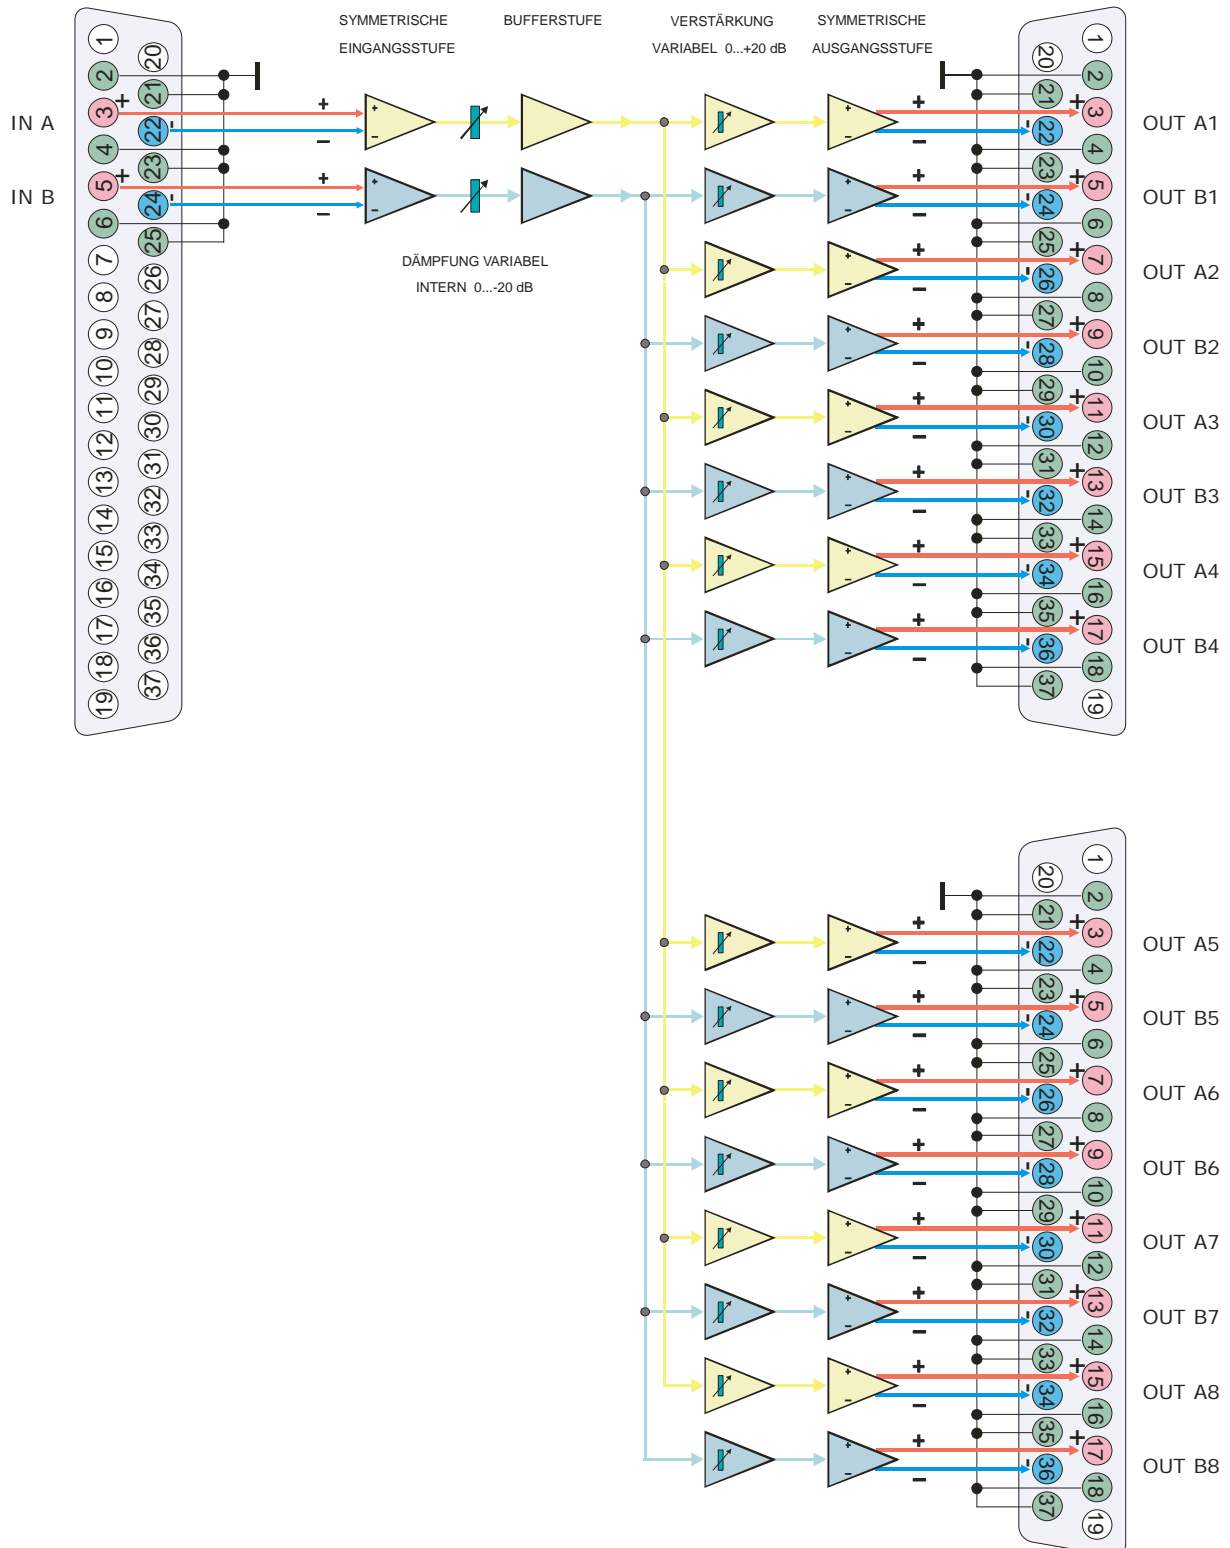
SYMMETRISCHE EINGANGSSTUFE

BUFFERSTUFE

VERSTÄRKUNG VARIABEL 0...+20 dB

SYMMETRISCHE AUSGANGSSTUFE

DÄMPFUNG VARIABEL INTERN 0...-20 dB

IN A

IN B

1 2 3 4 5 6 7 8 9 10 11 12 13 14 15 16 17 18 19
20 21 22 23 24 25 26 27 28 29 30 31 32 33 34 35 36 37

OUT A1
OUT B1
OUT A2
OUT B2
OUT A3
OUT B3
OUT A4
OUT B4

OUT A5
OUT B5
OUT A6
OUT B6
OUT A7
OUT B7
OUT A8
OUT B8